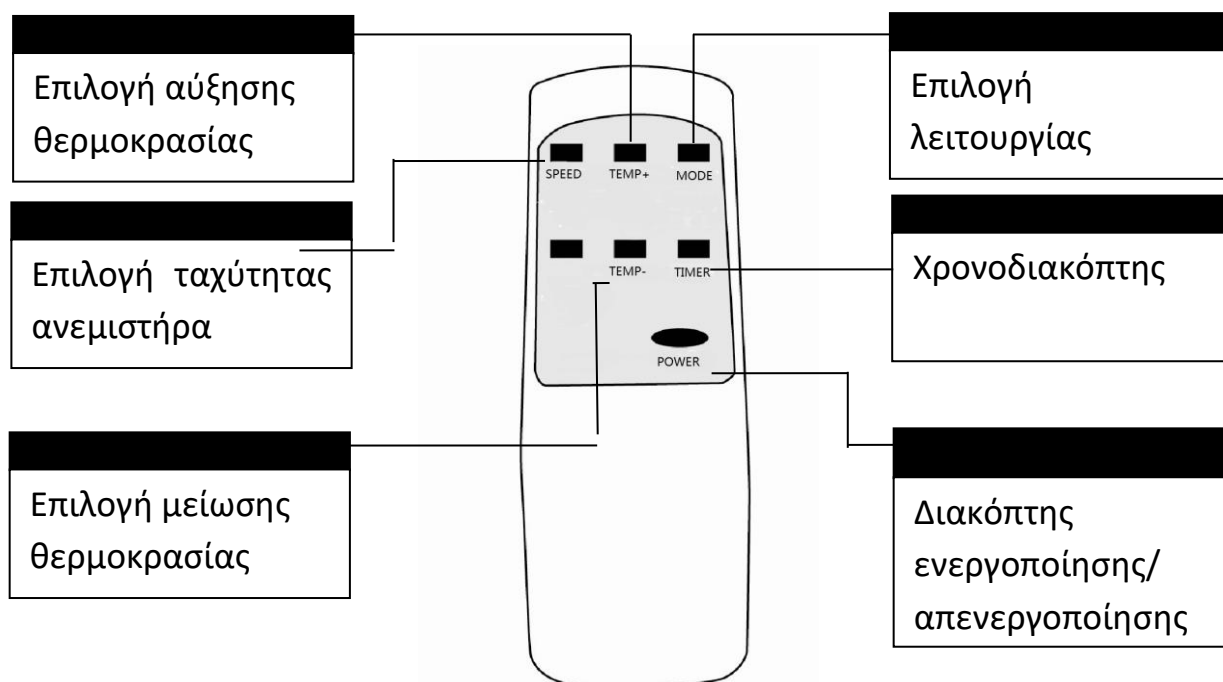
Επιλογή αύξησης θερμοκρασίας

Επιλογή λειτουργίας

SPEED

TEMP+

MODE

Επιλογή ταχύτητας ανεμιστήρα

TEMP-

TIMER

Χρονοδιακόπτης

POWER

Επιλογή μείωσης θερμοκρασίας

Διακόπτης ενεργοποίησης/ απενεργοποίησης